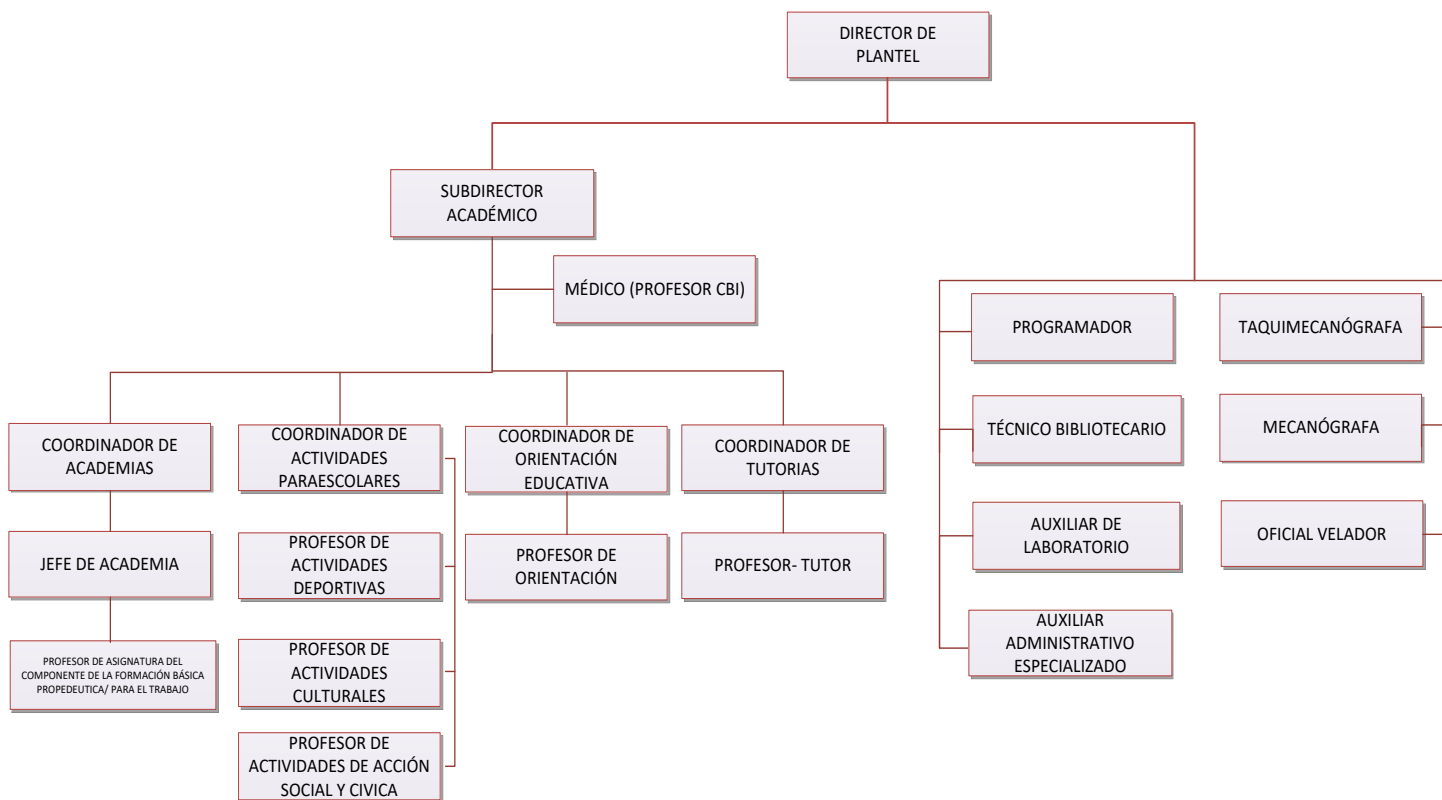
DIRECTOR DE PLANTEL

SUBDIRECTOR ACADÉMICO

MÉDICO (PROFESOR CBI)

COORDINADOR DE ACADEMIAS

JEFE DE ACADEMIA

PROFESOR DE ASIGNATURA DEL COMPONENTE DE LA FORMACIÓN BÁSICA PROPEDEUTICA/ PARA EL TRABAJO

COORDINADOR DE ACTIVIDADES PARAESCOLARES

PROFESOR DE ACTIVIDADES DEPORTIVAS

PROFESOR DE ACTIVIDADES CULTURALES

PROFESOR DE ACTIVIDADES DE ACCIÓN SOCIAL Y CIVICA

COORDINADOR DE ORIENTACIÓN EDUCATIVA

PROFESOR DE ORIENTACIÓN

COORDINADOR DE TUTORIAS

PROFESOR- TUTOR

PROGRAMADOR

TÉCNICO BIBLIOTECARIO

AUXILIAR DE LABORATORIO

AUXILIAR ADMINISTRATIVO ESPECIALIZADO

TAQUIMECANÓGRAFA

MECANÓGRAFA

OFICIAL VELADOR